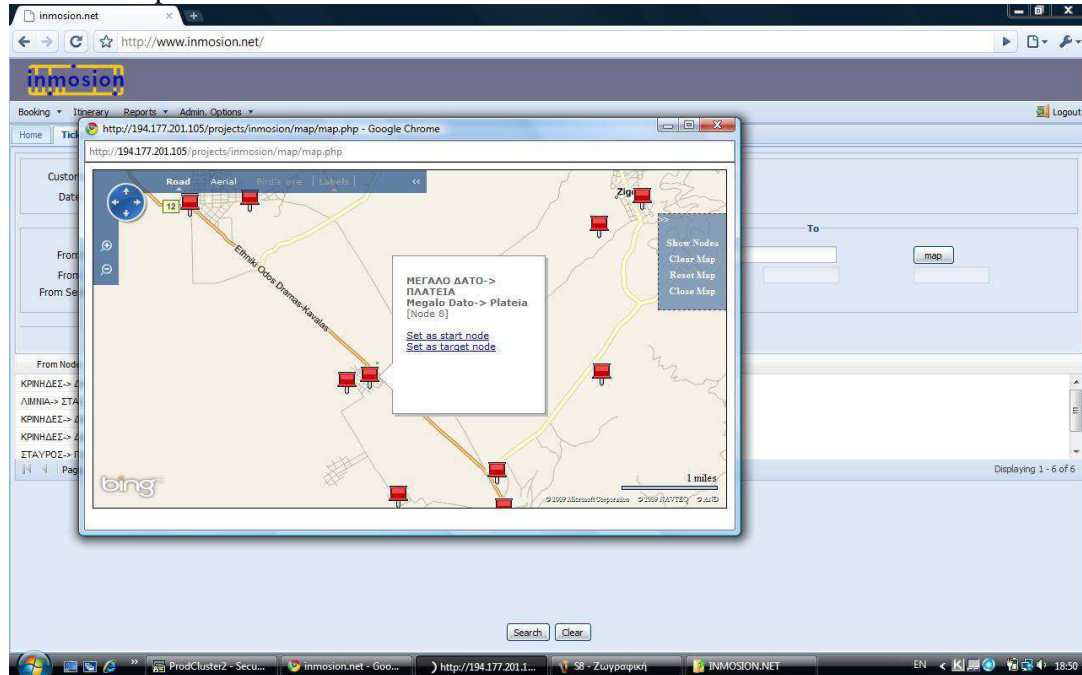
inmosion.net
http://www.inmosion.net/

inmosion

Booking ▾ Itinerary Reports ▾ Admin. Options ▾
Logout

Home Tick

Custor
Date

From
From
From Se

To
map

From Node
ΚΡΙΝΗΔΕΣ-> Δ
ΛΙΜΝΙΑ-> ΣΤΑ
ΚΡΙΝΗΔΕΣ-> Δ
ΚΡΙΝΗΔΕΣ-> Δ
ΣΤΑΥΡΟΣ-> Π
Pag

Displaying 1 - 6 of 6

http://194.177.201.105/projects/inmosion/map/map.php - Google Chrome
http://194.177.201.105/projects/inmosion/map/map.php

Road Aerial Bird's eye Labels <<

12

Zig

Ethniki Odos Dramas-Kavalas

Show Nodes
Clear Map
Reset Map
Close Map

ΜΕΓΑΛΟ ΔΑΤΟ-> ΠΛΑΤΕΙΑ
Megalo Dato-> Plateia
[Node 8]

Set as start node
Set as target node

bing

1 miles
© 2009 Microsoft Corporation © 2009 NAVTEQ © AND

Search Clear

ProdCluster2 - Secu... inmosion.net - Goo... http://194.177.201.1... S8 - Ζωγραφική INMOSION.NET
EN 18:50